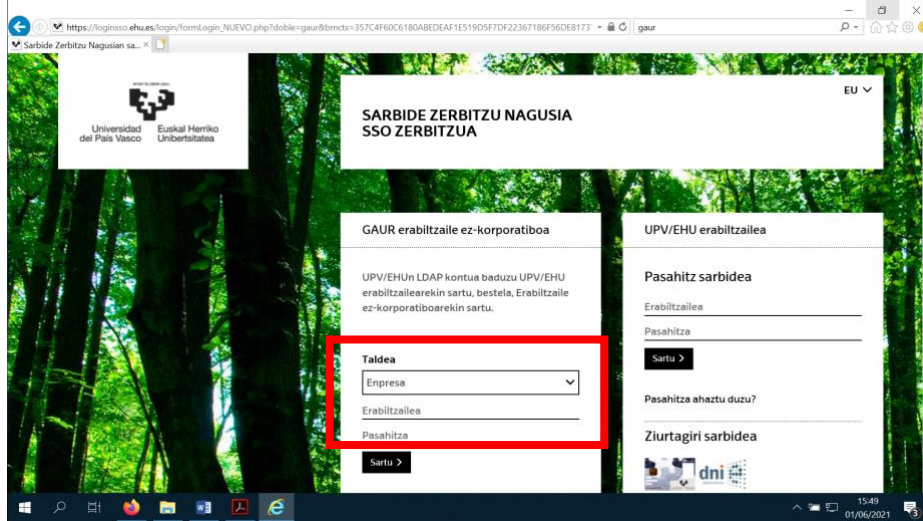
https://loginsso.ehu.es/login/formLogin_NUEVO.php?doble=gaur&bmctx=357C4F60C6180ABEDEAF1E519D5F7DF22367186F56DE8173

gaur

Sarbide Zerbitzu Nagusian sa...

Universidad del País Vasco
Euskal Herriko Unibertsitatea

EU

SARBIDE ZERBITZU NAGUSIA
SSO ZERBITZUA

GAUR erabiltzaile ez-korporatiboa

UPV/EHUn LDAP kontua baduzu UPV/EHU erabiltzailearekin sartu, bestela, Erabiltzaile ez-korporatiboarekin sartu.

Taldea
Enpresa
Erabiltzailea
Pasahitza
Sartu

UPV/EHU erabiltzailea

Pasahitz sarbidea
Erabiltzailea
Pasahitza
Sartu

Pasahitza ahaztu duzu?

Ziurtagiri sarbidea

dni

15:49
01/06/2021